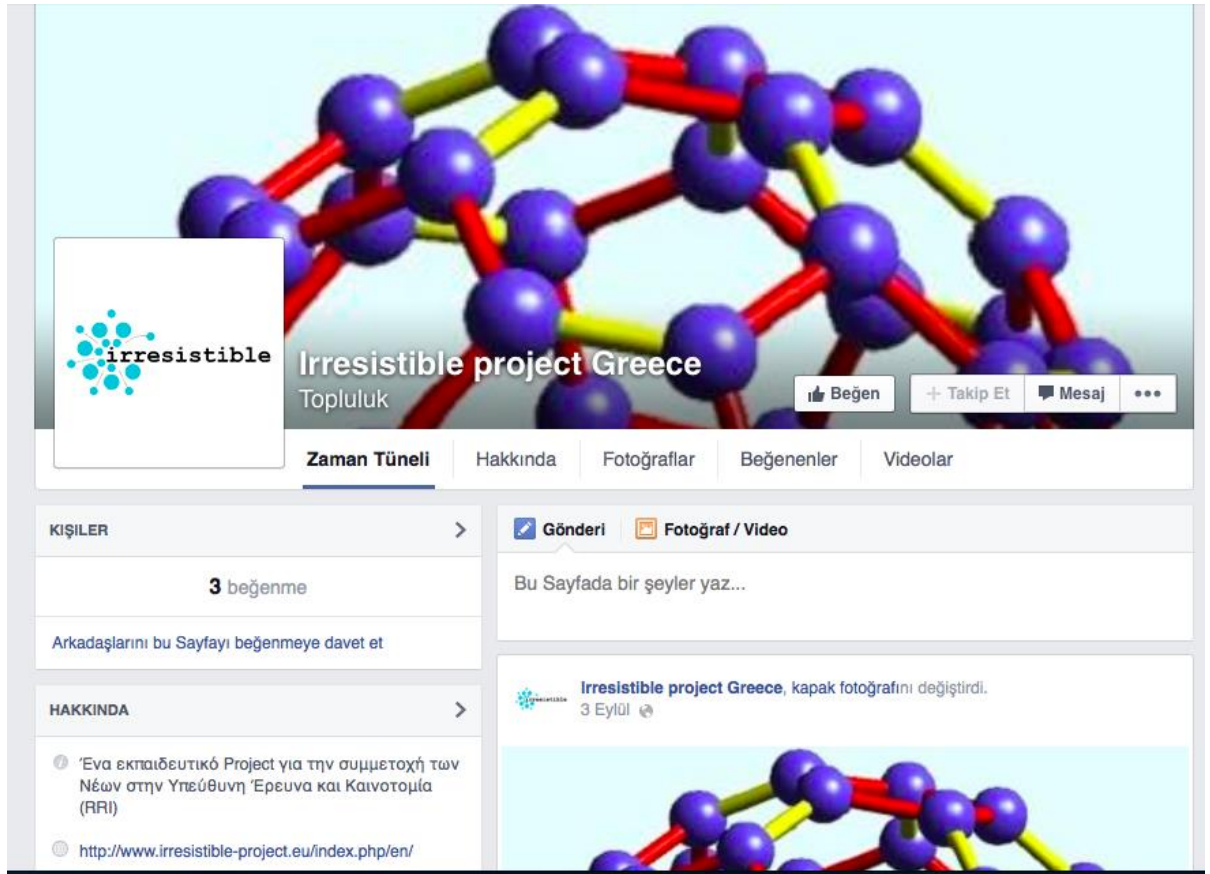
irresistible

Irresistible project Greece
Topluluk

Beğen
+ Takip Et
Mesaj
•••

Zaman Tüneli
Hakkında
Fotoğraflar
Beğenenler
Videolar

KIŞILER

3 beğenme

Arkadaşlarını bu Sayfayı beğenmeye davet et

HAKKINDA

Ένα εκπαιδευτικό Project για την συμμετοχή των Νέων στην Υπεύθυνη Έρευνα και Καινοτομία (RRI)

http://www.irresistible-project.eu/index.php/en/

Gönderi
Fotoğraf / Video

Bu Sayfada bir şeyler yaz...

irresistible

Irresistible project Greece, kapak fotoğrafını değiştirdi.
3 Eylül